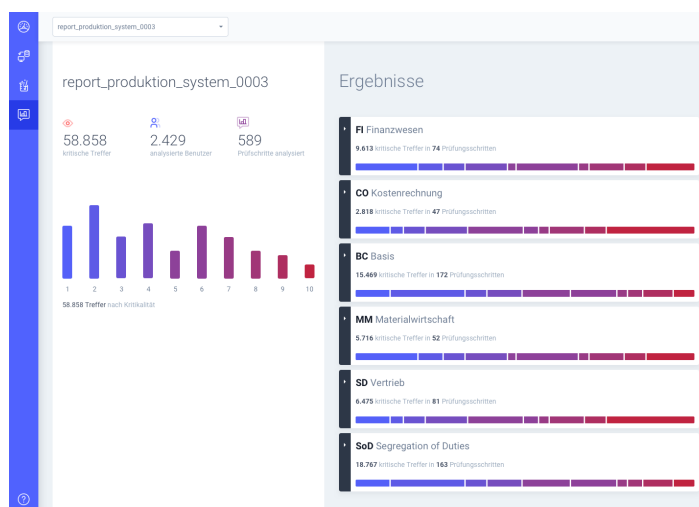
report_produktion_system_0003

report_produktion_system_0003

58.858
kritische Treffer

2.429
analysierte Benutzer

589
Prüfschritte analysiert

1 2 3 4 5 6 7 8 9 10

58.858 Treffer nach Kritikalität

Ergebnisse

FI Finanzwesen
9.613 kritische Treffer in 74 Prüfungsschritten

CO Kostenrechnung
2.818 kritische Treffer in 47 Prüfungsschritten

BC Basis
15.469 kritische Treffer in 172 Prüfungsschritten

MM Materialwirtschaft
5.716 kritische Treffer in 52 Prüfungsschritten

SD Vertrieb
6.475 kritische Treffer in 81 Prüfungsschritten

SoD Segregation of Duties
18.767 kritische Treffer in 163 Prüfungsschritten

?